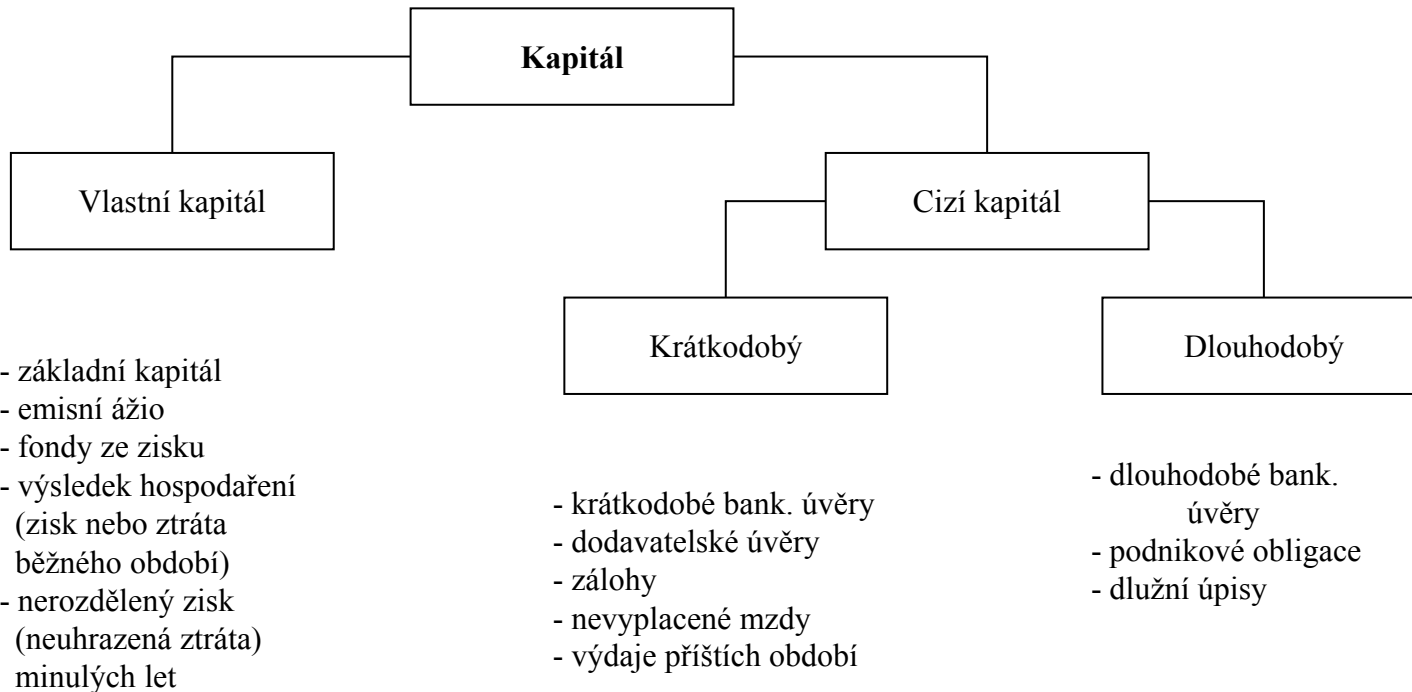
**Kapitál**

Vlastní kapitál

Cizí kapitál

Krátkodobý

Dlouhodobý

- základní kapitál
- emisní ážio
- fondy ze zisku
- výsledek hospodaření (zisk nebo ztráta běžného období)
- nerozdělený zisk (neuhrazená ztráta) minulých let

- krátkodobé bank. úvěry
- dodavatelské úvěry
- zálohy
- nevyplacené mzdy
- výdaje příštích období

- dlouhodobé bank. úvěry
- podnikové obligace
- dlužní úpisy